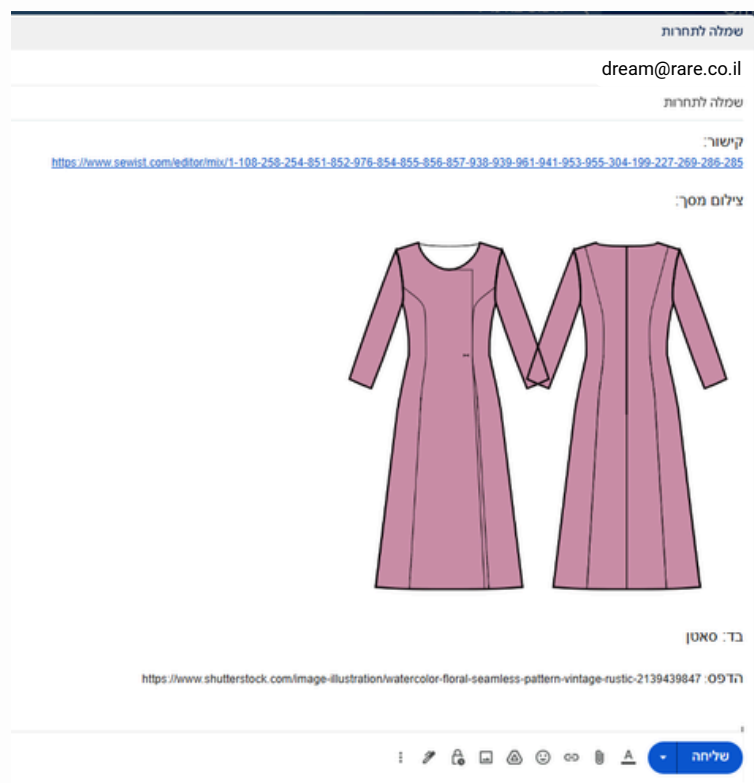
שמלה לתחרות

dream@rare.co.il

שמלה לתחרות

קישור:
https://www.sewist.com/editor/mix/1-108-258-254-851-852-976-854-855-856-857-938-939-961-941-953-955-304-199-227-269-286-285

צילום מסך:

בד: סאטן

הדפס: https://www.shutterstock.com/image-illustration/watercolor-floral-seamless-pattern-vintage-rustic-2139439847

שליחה